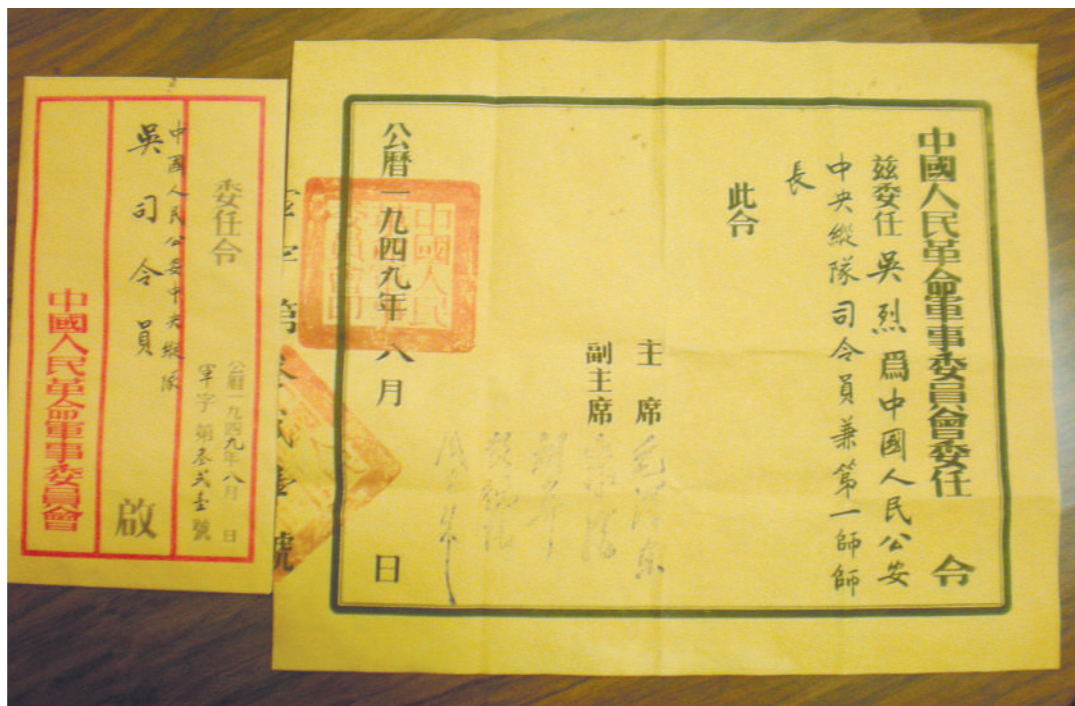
中國人民革命軍事委員會委任　令

玆委任吳烈爲中國人民公安中央縱隊司令員兼第一師師長

此令

主　席　毛澤東
副主席　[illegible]　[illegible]　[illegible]　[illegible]

公曆一九四九年八月　日

中國人民革命軍事委員會

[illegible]字第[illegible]號

委任令

中國人民公安中央縱隊

吳司令員

公曆一九四九年八月　日

軍字第叁弍壹號

中國人民革命軍事委員會

啟